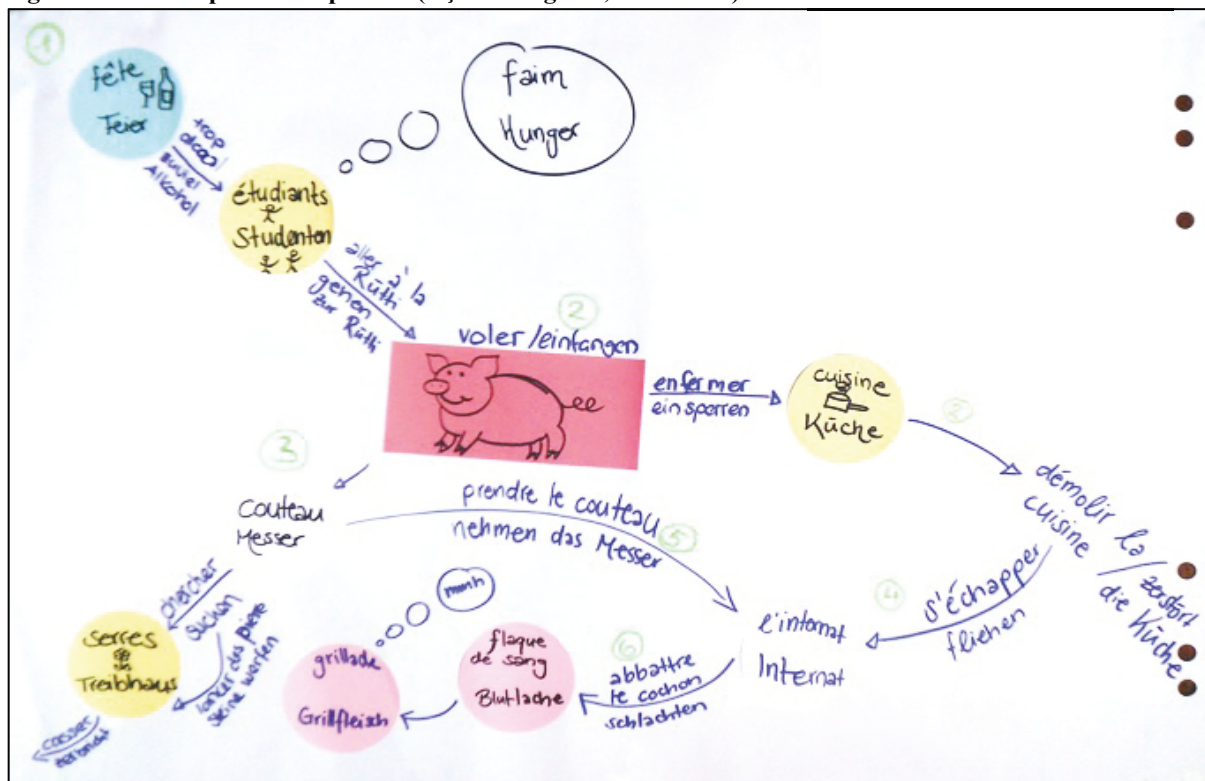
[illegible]

1

fête
Feier

trop d'alcool
zu viel Alkohol

faim
Hunger

étudiants
Studenten

aller à la Rütti
gehen zur Rütti

2

voler / einfangen

enfermer
einsperren

cuisine
Küche

2

démolir la cuisine / zerstört die Küche

3

couteau
Messer

prendre le couteau
nehmen das Messer

5

chercher
suchen

lancer des pierres
Steine werfen

serres
Treibhaus

casser
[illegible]

mmh

grillade
Grillfleisch

flaque de sang
Blutlache

6

abbattre le cochon
schlachten

l'internat
Internat

4

s'échapper
fliehen